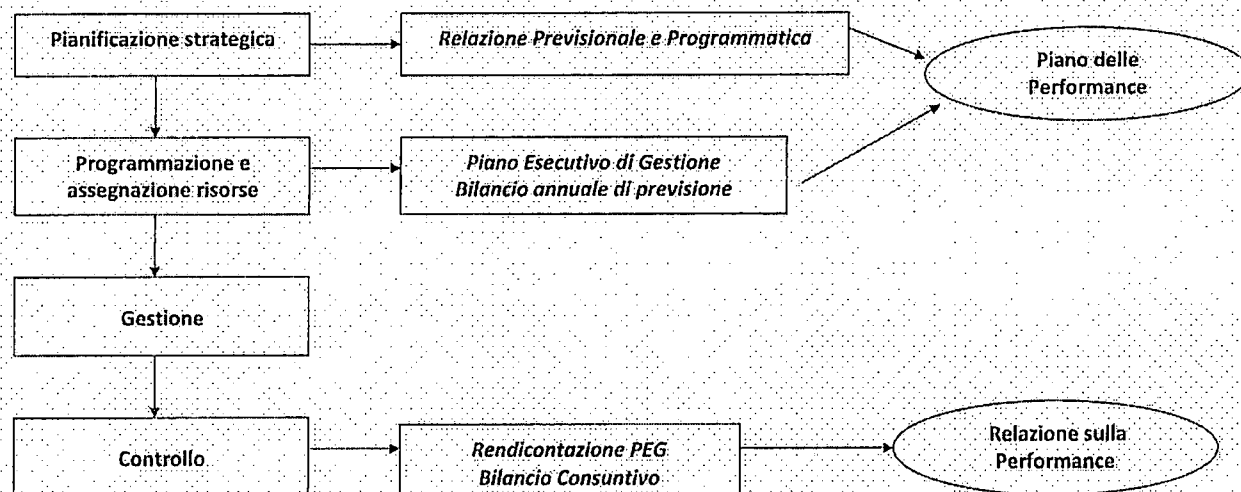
Pianificazione strategica

Relazione Previsionale e Programmatica

Piano delle Performance

Programmazione e assegnazione risorse

Piano Esecutivo di Gestione
Bilancio annuale di previsione

Gestione

Controllo

Rendicontazione PEG
Bilancio Consuntivo

Relazione sulla Performance